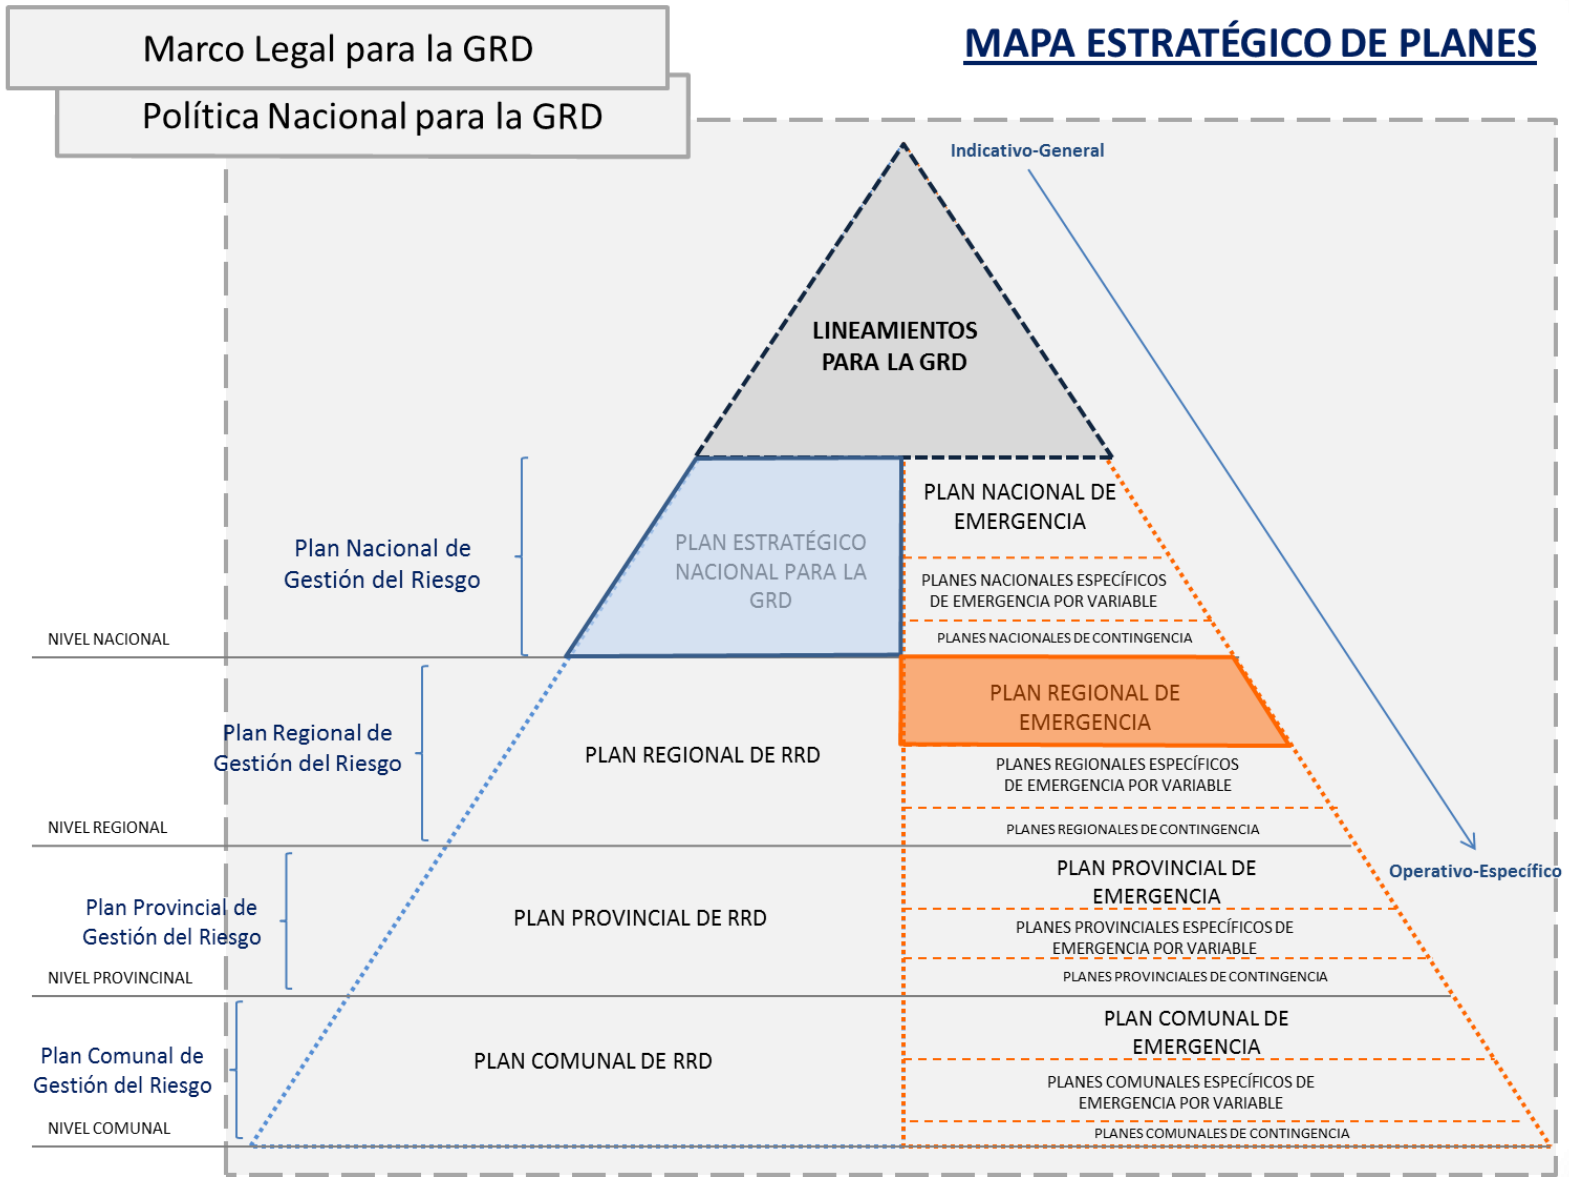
Marco Legal para la GRD

Política Nacional para la GRD

MAPA ESTRATÉGICO DE PLANES

Indicativo-General

LINEAMIENTOS PARA LA GRD

Plan Nacional de Gestión del Riesgo

PLAN ESTRATÉGICO NACIONAL PARA LA GRD

PLAN NACIONAL DE EMERGENCIA

PLANES NACIONALES ESPECÍFICOS DE EMERGENCIA POR VARIABLE

PLANES NACIONALES DE CONTINGENCIA

NIVEL NACIONAL

Plan Regional de Gestión del Riesgo

PLAN REGIONAL DE RRD

PLAN REGIONAL DE EMERGENCIA

PLANES REGIONALES ESPECÍFICOS DE EMERGENCIA POR VARIABLE

PLANES REGIONALES DE CONTINGENCIA

NIVEL REGIONAL

Operativo-Específico

Plan Provincial de Gestión del Riesgo

PLAN PROVINCIAL DE RRD

PLAN PROVINCIAL DE EMERGENCIA

PLANES PROVINCIALES ESPECÍFICOS DE EMERGENCIA POR VARIABLE

PLANES PROVINCIALES DE CONTINGENCIA

NIVEL PROVINCINAL

Plan Comunal de Gestión del Riesgo

PLAN COMUNAL DE RRD

PLAN COMUNAL DE EMERGENCIA

PLANES COMUNALES ESPECÍFICOS DE EMERGENCIA POR VARIABLE

PLANES COMUNALES DE CONTINGENCIA

NIVEL COMUNAL